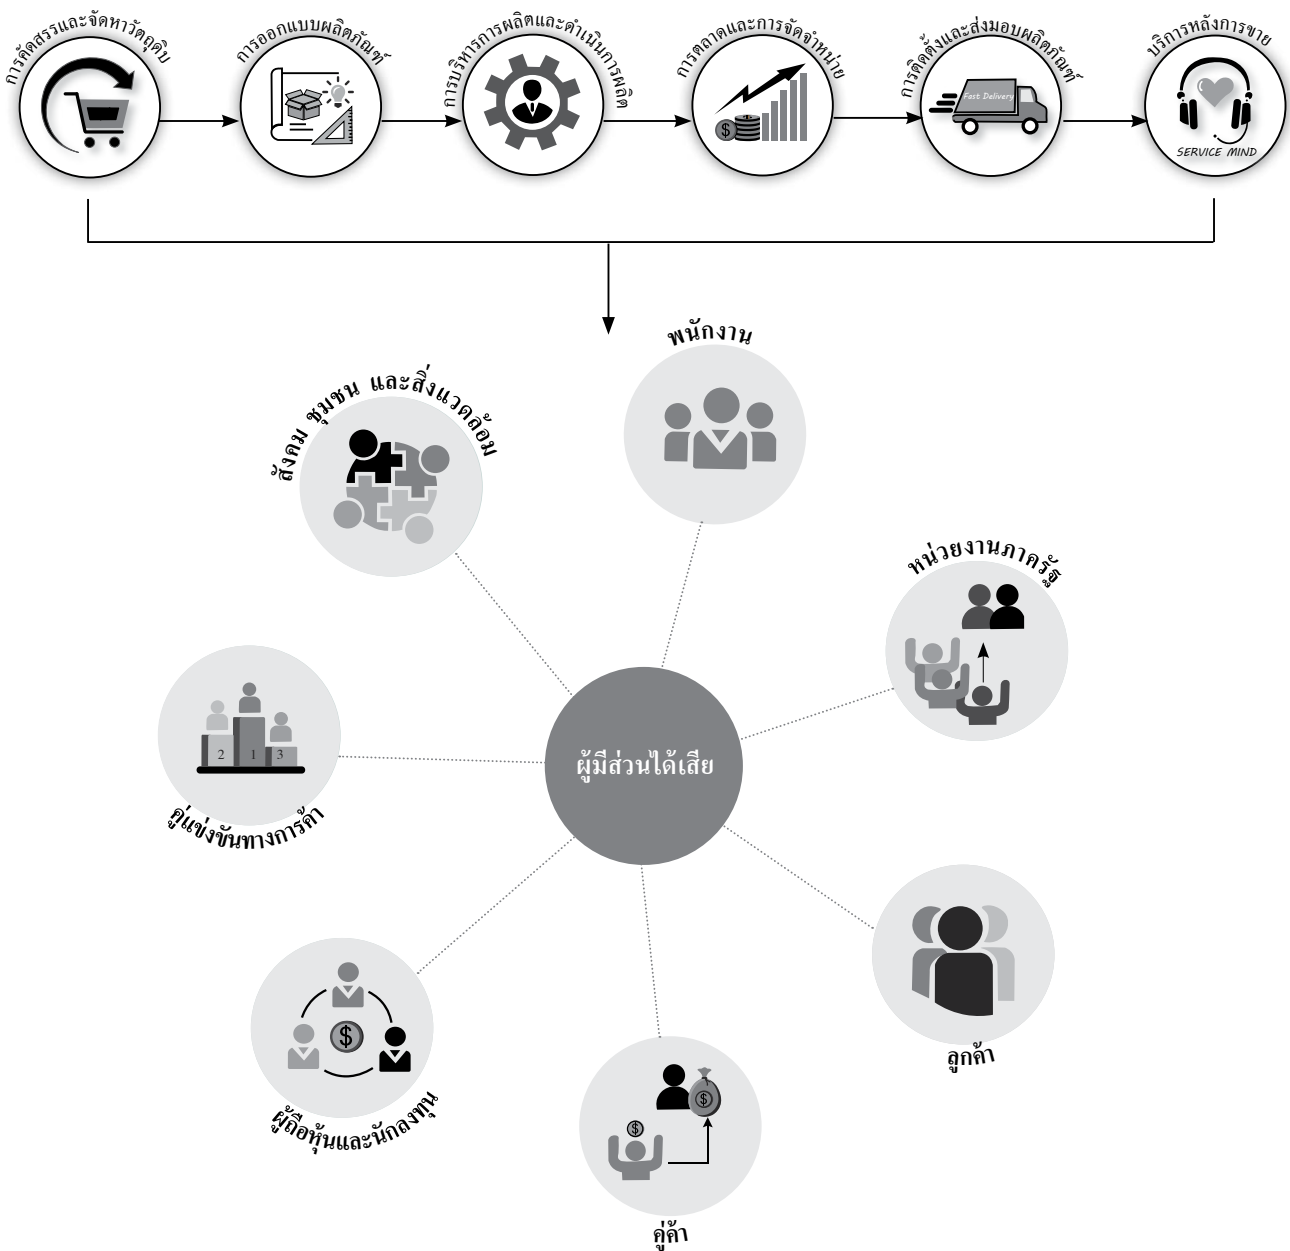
การจัดสรรและจัดหาวัตถุดิบ

การออกแบบผลิตภัณฑ์

การบริหารการผลิตและดำเนินการผลิต

การตลาดและการจัดจำหน่าย

$

การติดตั้งและส่งมอบผลิตภัณฑ์

Fast Delivery

บริการหลังการขาย

SERVICE MIND

พนักงาน

สังคม ชุมชน และสิ่งแวดล้อม

หน่วยงานภาครัฐ

2 1 3

ผู้มีส่วนได้เสีย

คู่แข่งขันทางการค้า

$

ผู้ถือหุ้นและนักลงทุน

$

$

คู่ค้า

ลูกค้า